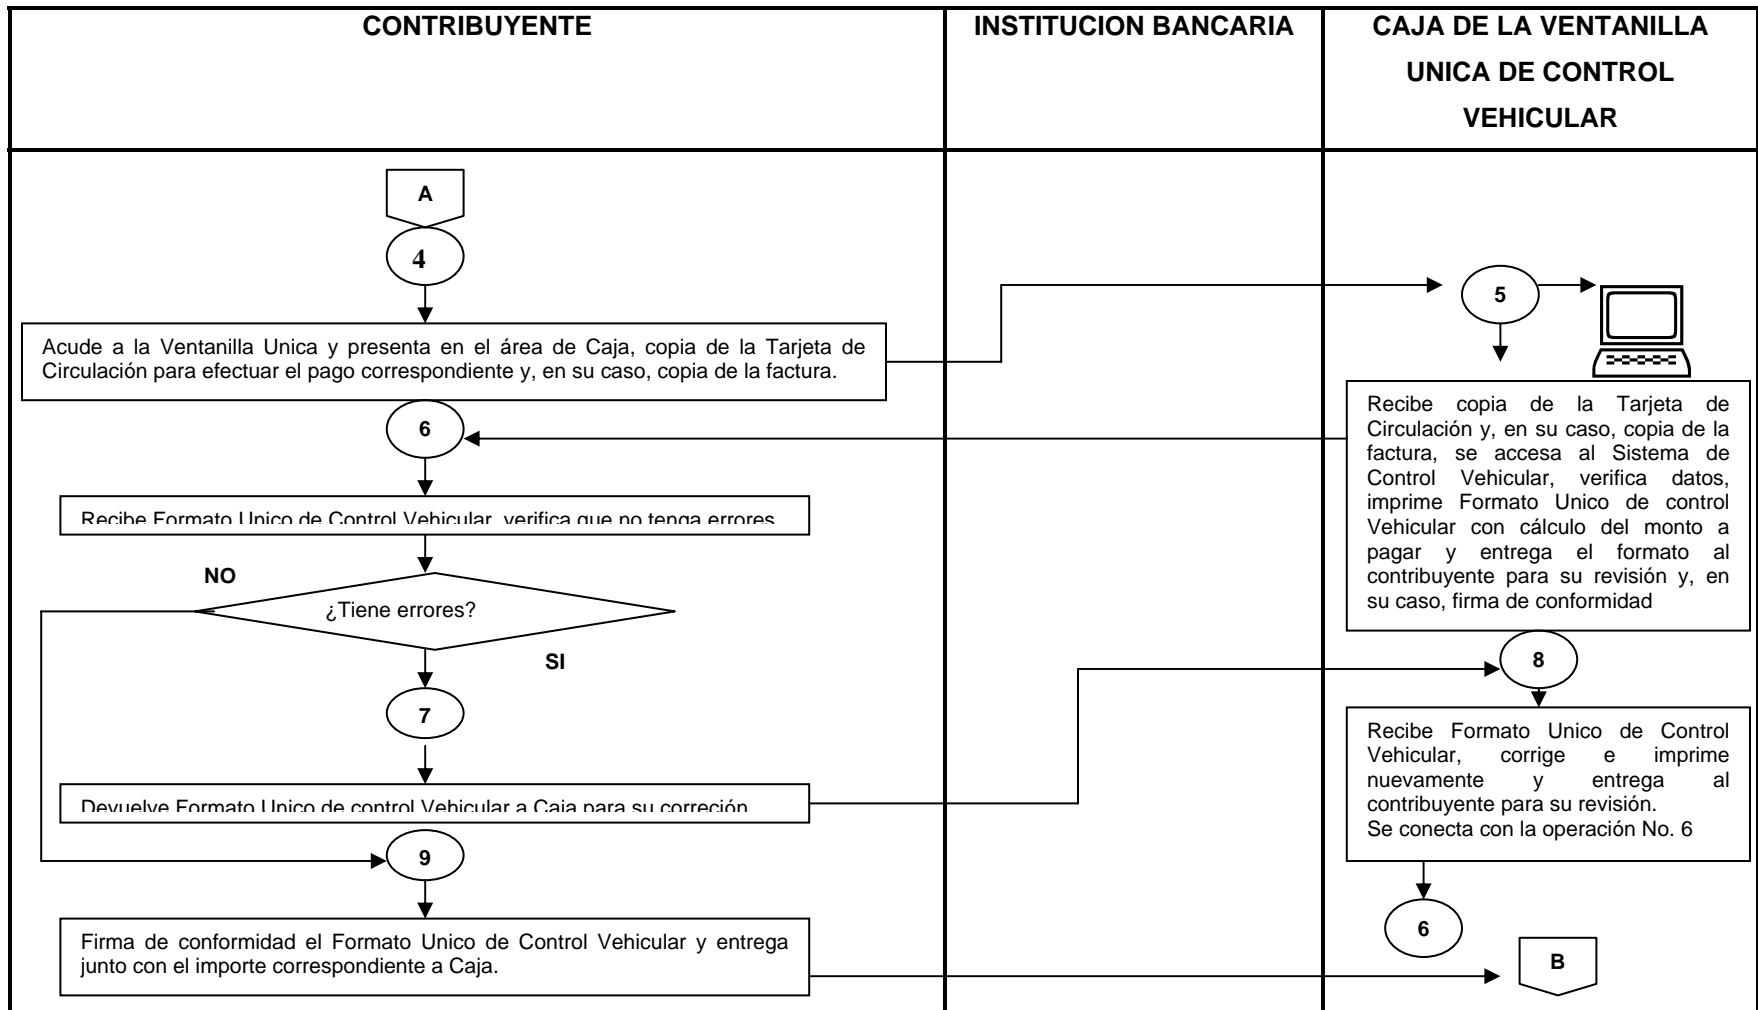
| CONTRIBUYENTE | INSTITUCION BANCARIA | CAJA DE LA VENTANILLA UNICA DE CONTROL VEHICULAR |
|---|---|---|

A

4

Acude a la Ventanilla Unica y presenta en el área de Caja, copia de la Tarjeta de Circulación para efectuar el pago correspondiente y, en su caso, copia de la factura.

5

Recibe copia de la Tarjeta de Circulación y, en su caso, copia de la factura, se accesa al Sistema de Control Vehicular, verifica datos, imprime Formato Unico de control Vehicular con cálculo del monto a pagar y entrega el formato al contribuyente para su revisión y, en su caso, firma de conformidad

6

Recibe Formato Unico de Control Vehicular, verifica que no tenga errores

NO

¿Tiene errores?

SI

7

Devuelve Formato Unico de control Vehicular a Caja para su correción

8

Recibe Formato Unico de Control Vehicular, corrige e imprime nuevamente y entrega al contribuyente para su revisión.
Se conecta con la operación No. 6

9

6

Firma de conformidad el Formato Unico de Control Vehicular y entrega junto con el importe correspondiente a Caja.

B